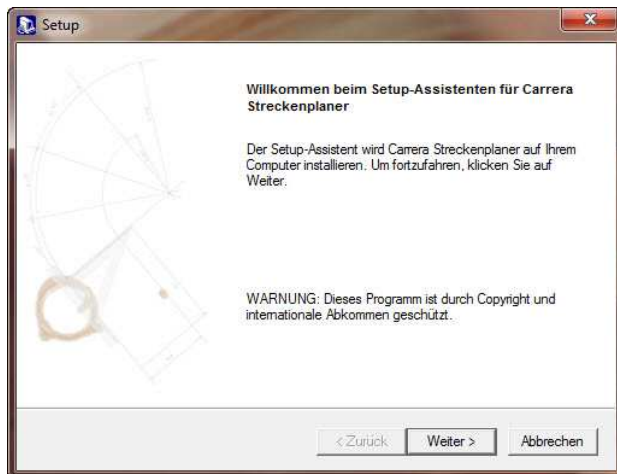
Setup

Willkommen beim Setup-Assistenten für Carrera Streckenplaner

Der Setup-Assistent wird Carrera Streckenplaner auf Ihrem Computer installieren. Um fortzufahren, klicken Sie auf Weiter.

WARNUNG: Dieses Programm ist durch Copyright und internationale Abkommen geschützt.

< Zurück
Weiter >
Abbrechen